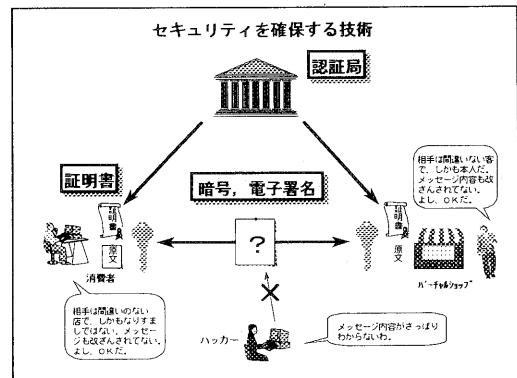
セキュリティを確保する技術

認証局

証明書

暗号，電子署名

相手は間違いない客で、しかも本人だ。メッセージ内容も改ざんされてない。よし、OKだ。

証明書

原文

消費者

?

証明書

原文

バーチャルショップ

相手は間違いのない店で、しかもなりすましではない。メッセージも改ざんされてない。よし、OKだ。

ハッカー

メッセージ内容がさっぱりわからないわ。